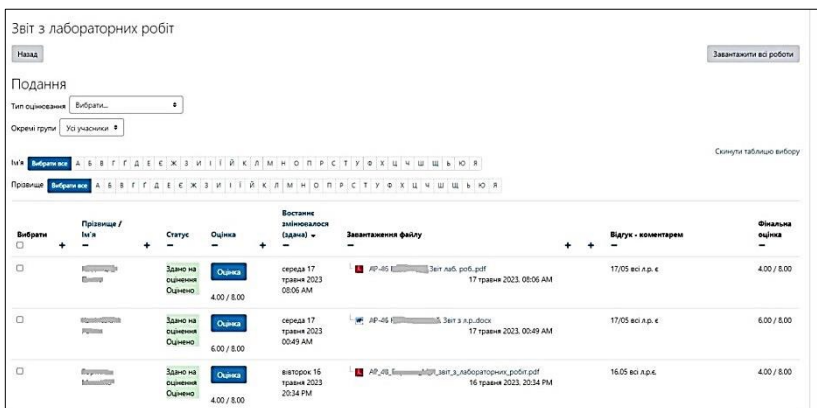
Звіт з лабораторних робіт

Назад

Завантажити всі роботи

Подання

Тип оцінювання Вибрати...

Окремі групи Усі учасники

Скинути таблицю вибору

Ім'я Вибрати все А Б В Г Ґ Д Е Є Ж З И І Ї Й К Л М Н О П Р С Т У Ф Х Ц Ч Ш Щ Ь Ю Я

Прізвище Вибрати все А Б В Г Ґ Д Е Є Ж З И І Ї Й К Л М Н О П Р С Т У Ф Х Ц Ч Ш Щ Ь Ю Я

| Вибрати | Прізвище / Ім'я | Статус | Оцінка | Востаннє змінювалося (здача) | Завантаження файлу | Відгук - коментарем | Фінальна оцінка |
|---|---|---|---|---|---|---|---|
| | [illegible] | Здано на оцінювання Оцінено | Оцінка 4.00 / 8.00 | середа 17 травня 2023 08:06 AM | АР-46 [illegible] Звіт лаб. роб..pdf 17 травня 2023, 08:06 AM | 17/05 всі л.р. є | 4.00 / 8.00 |
| | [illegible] | Здано на оцінювання Оцінено | Оцінка 6.00 / 8.00 | середа 17 травня 2023 00:49 AM | АР-46 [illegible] Звіт з л.р..docx 17 травня 2023, 00:49 AM | 17/05 всі л.р. є | 6.00 / 8.00 |
| | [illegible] | Здано на оцінювання Оцінено | Оцінка 4.00 / 8.00 | вівторок 16 травня 2023 20:34 PM | АР_46_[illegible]_звіт_з_лабораторних_робіт.pdf 16 травня 2023, 20:34 PM | 16.05 всі л.р. є | 4.00 / 8.00 |